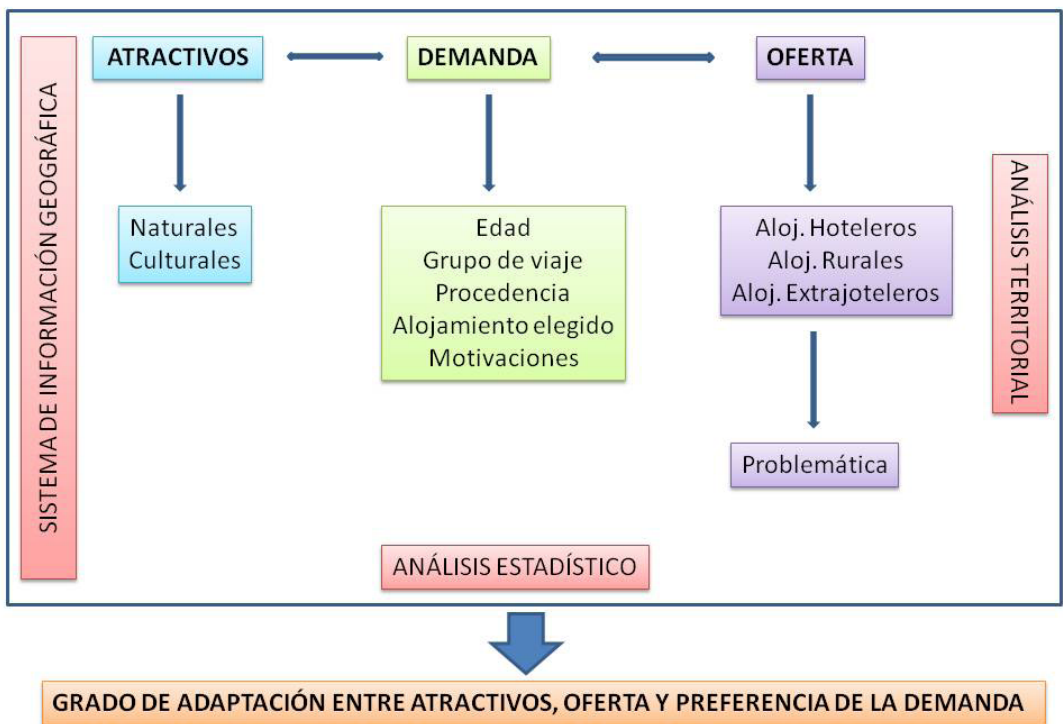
SISTEMA DE INFORMACIÓN GEOGRÁFICA

ATRACTIVOS

DEMANDA

OFERTA

Naturales
Culturales

Edad
Grupo de viaje
Procedencia
Alojamiento elegido
Motivaciones

Aloj. Hoteleros
Aloj. Rurales
Aloj. Extrajoteleros

Problemática

ANÁLISIS TERRITORIAL

ANÁLISIS ESTADÍSTICO

GRADO DE ADAPTACIÓN ENTRE ATRACTIVOS, OFERTA Y PREFERENCIA DE LA DEMANDA